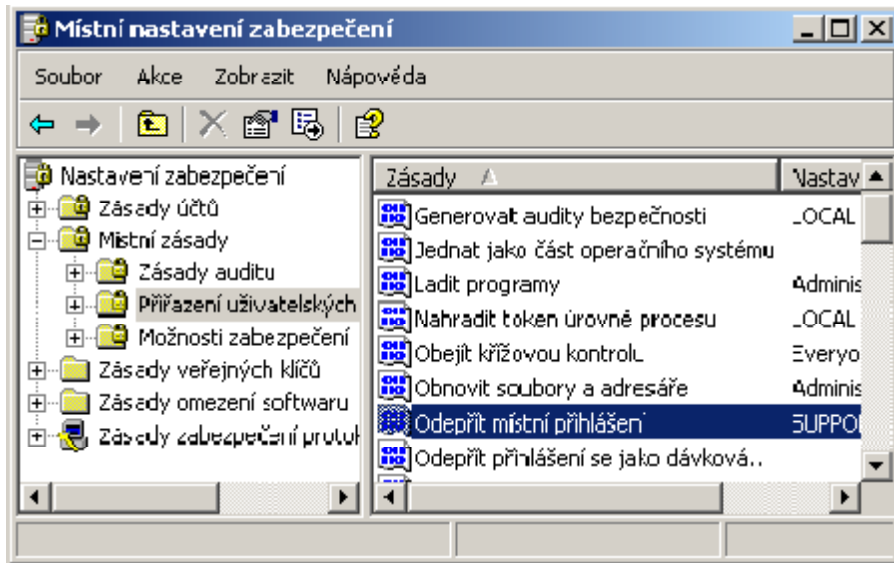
Místní nastavení zabezpečení

Soubor Akce Zobrazit Nápověda

Nastavení zabezpečení
Zásady účtů
Místní zásady
Zásady auditu
Přiřazení uživatelských
Možnosti zabezpečení
Zásady veřejných klíčů
Zásady omezení softwaru
Zásady zabezpečení protok

| Zásady | Nastav |
|---|---|
| Generovat audity bezpečnosti | LOCAL |
| Jednat jako část operačního systému | |
| Ladit programy | Adminis |
| Nahradit token úrovně procesu | LOCAL |
| Obejít křížovou kontrolu | Everyo |
| Obnovit soubory a adresáře | Adminis |
| Odepřít místní přihlášení | SUPPO |
| Odepřít přihlášení se jako dávková.. | |